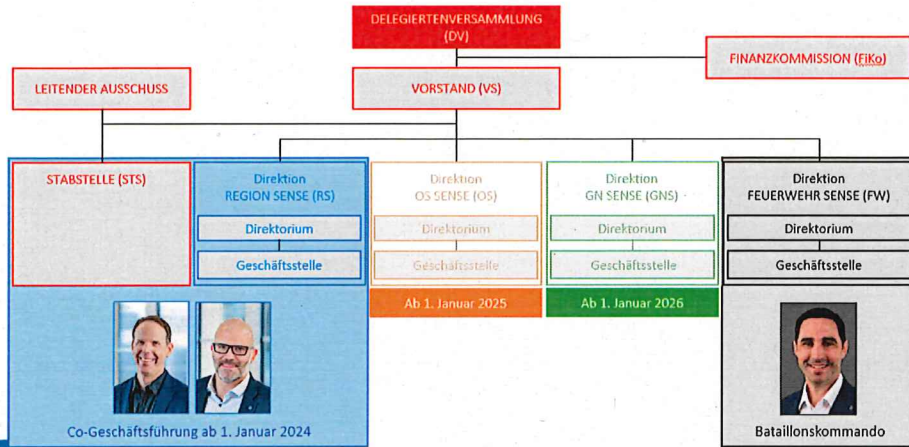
DELEGIERTENVERSAMMLUNG (DV)

FINANZKOMMISSION (FiKo)

LEITENDER AUSSCHUSS

VORSTAND (VS)

STABSTELLE (STS)

Direktion REGION SENSE (RS)

Direktorium

Geschäftsstelle

Direktion OS SENSE (OS)

Direktorium

Geschäftsstelle

Ab 1. Januar 2025

Direktion GN SENSE (GNS)

Direktorium

Geschäftsstelle

Ab 1. Januar 2026

Direktion FEUERWEHR SENSE (FW)

Direktorium

Geschäftsstelle

Co-Geschäftsführung ab 1. Januar 2024

Bataillonskommando